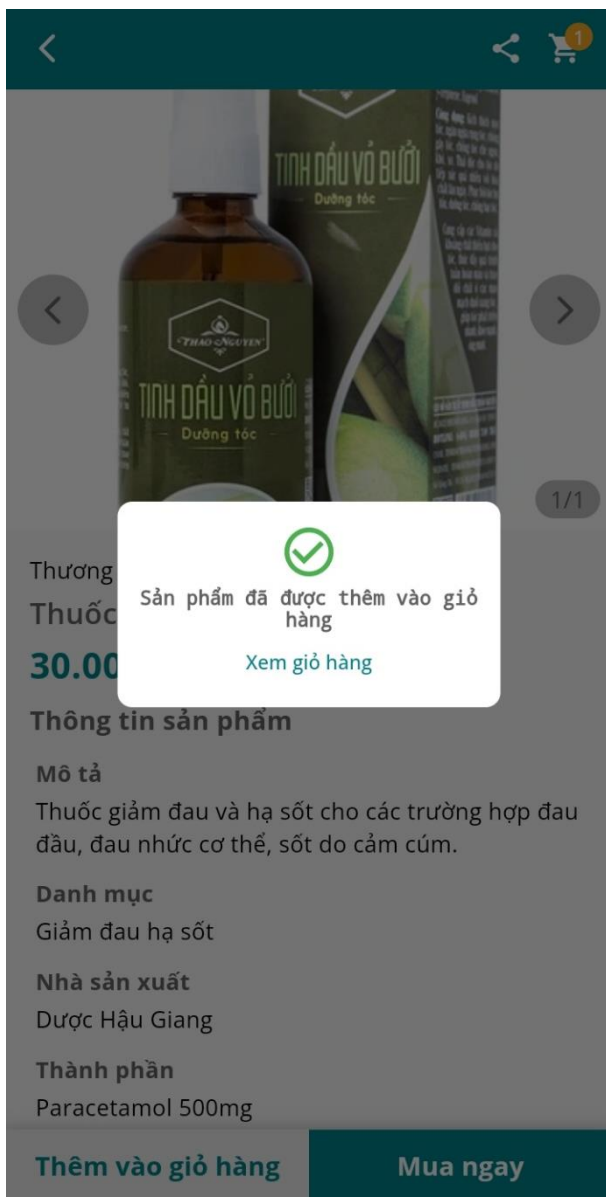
1

THAO NGUYEN
TINH DẦU VỎ BƯỞI
Dưỡng tóc

TINH DẦU VỎ BƯỞI
Dưỡng tóc

1/1

Thương
Thuốc
30.00

Sản phẩm đã được thêm vào giỏ hàng

Xem giỏ hàng

Thông tin sản phẩm

Mô tả
Thuốc giảm đau và hạ sốt cho các trường hợp đau đầu, đau nhức cơ thể, sốt do cảm cúm.

Danh mục
Giảm đau hạ sốt

Nhà sản xuất
Dược Hậu Giang

Thành phần
Paracetamol 500mg

Thêm vào giỏ hàng
Mua ngay